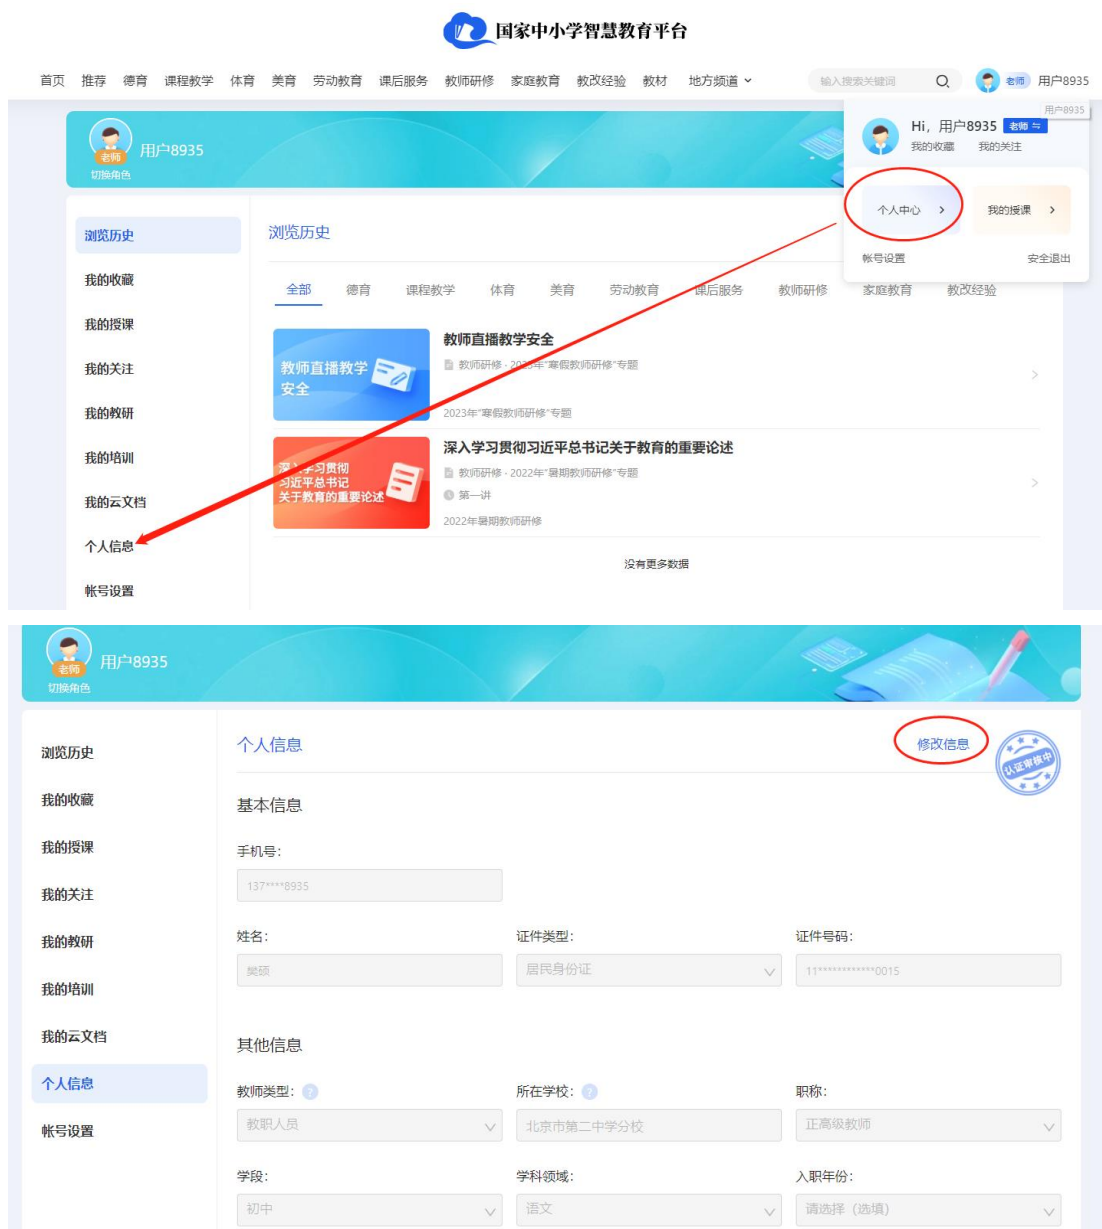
国家中小学智慧教育平台

首页 推荐 德育 课程教学 体育 美育 劳动教育 课后服务 教师研修 家庭教育 教改经验 教材 地方频道

输入搜索关键词

老师 用户8935

用户8935

Hi，用户8935 老师
我的收藏 我的关注

个人中心 >
我的授课 >

帐号设置 安全退出

老师
用户8935
切换角色

浏览历史
我的收藏
我的授课
我的关注
我的教研
我的培训
我的云文档
个人信息
帐号设置

浏览历史

全部 德育 课程教学 体育 美育 劳动教育 课后服务 教师研修 家庭教育 教改经验

教师直播教学安全
教师直播教学安全
教师研修 · 2023年"寒假教师研修"专题
2023年"寒假教师研修"专题

深入学习贯彻习近平总书记关于教育的重要论述
深入学习贯彻习近平总书记关于教育的重要论述
教师研修 · 2022年"暑期教师研修"专题
第一讲
2022年暑期教师研修

没有更多数据

老师
用户8935
切换角色

浏览历史
我的收藏
我的授课
我的关注
我的教研
我的培训
我的云文档
个人信息
帐号设置

个人信息
修改信息
认证审核中

基本信息

手机号：
137****8935

姓名：
樊颐

证件类型：
居民身份证

证件号码：
11************0015

其他信息

教师类型：
教职人员

所在学校：
北京市第二中学分校

职称：
正高级教师

学段：
初中

学科领域：
语文

入职年份：
请选择（选填）